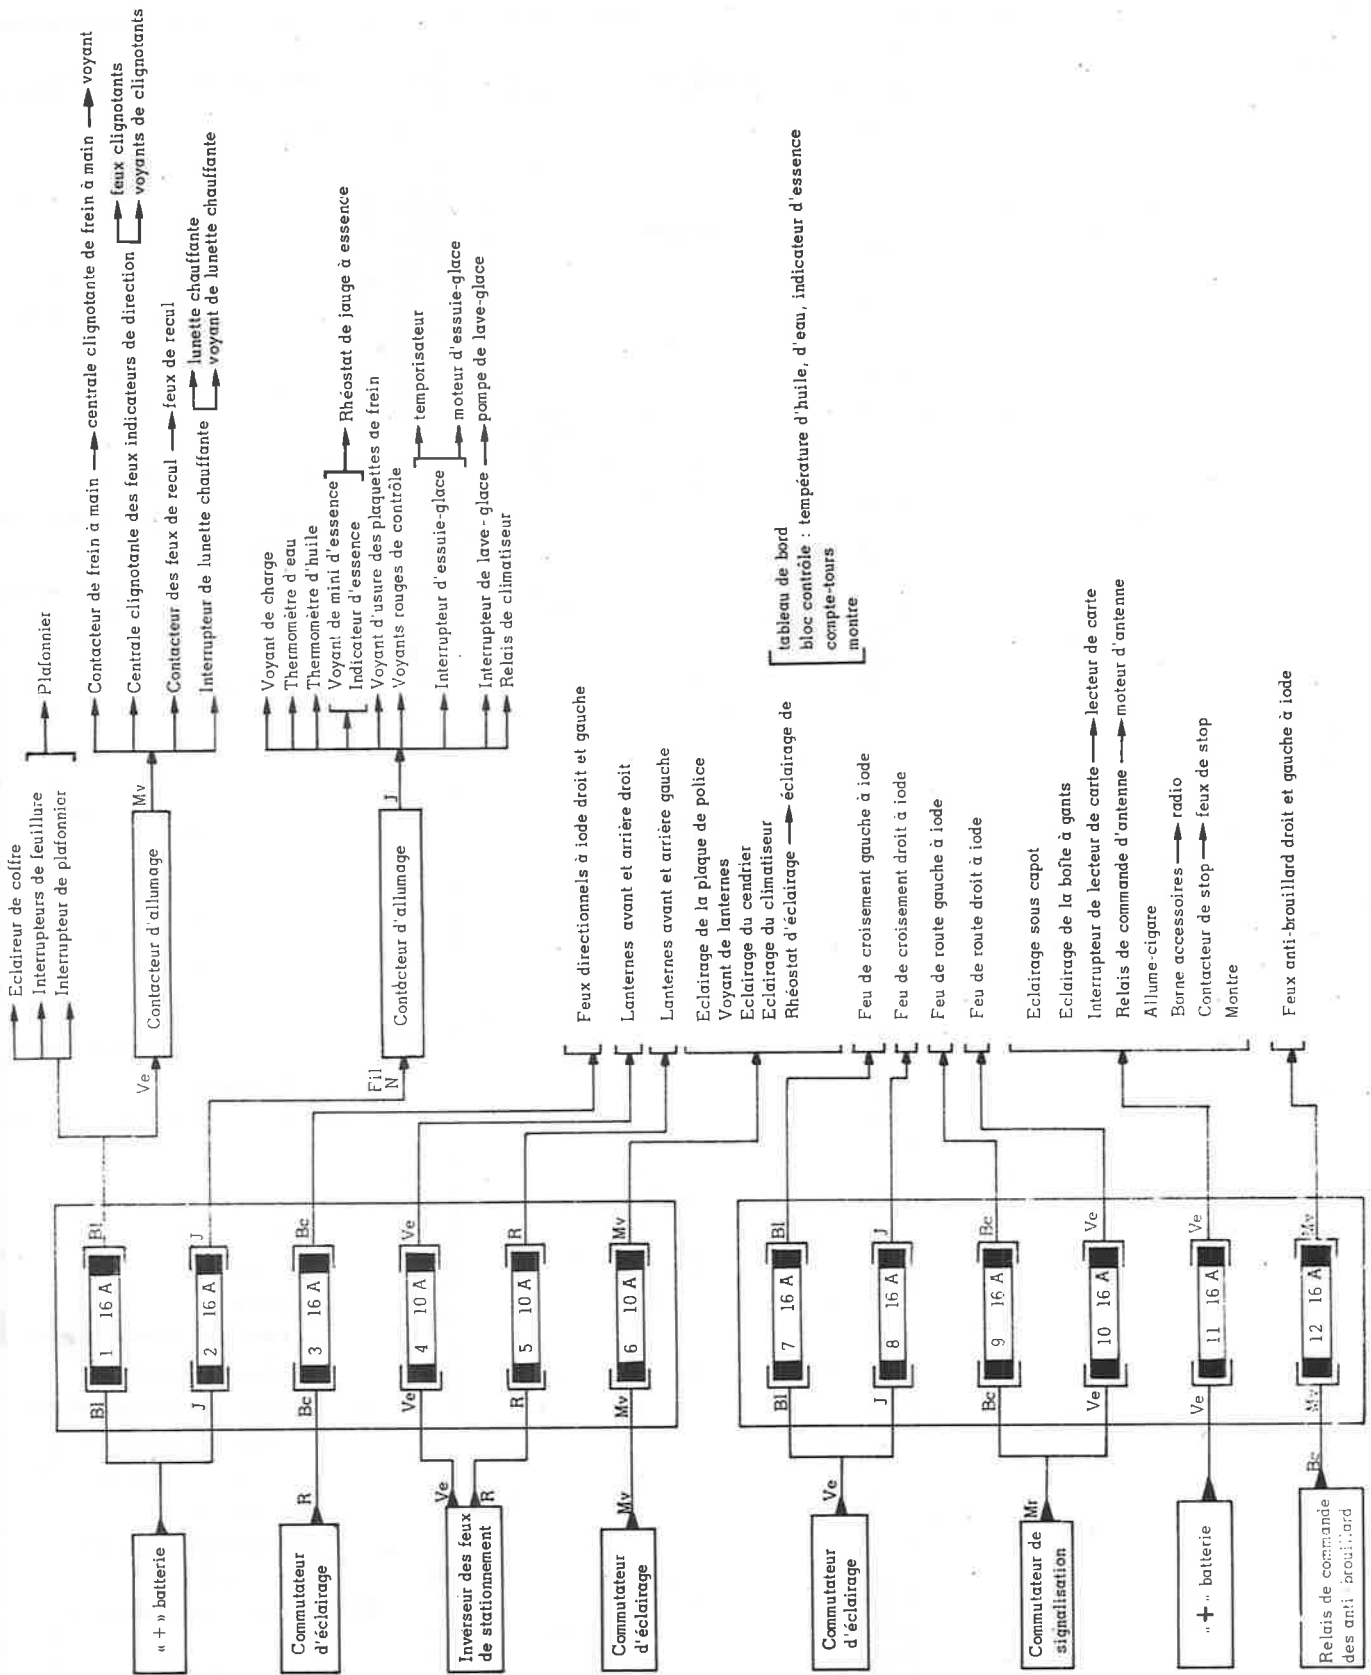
« + » batterie

Commutateur d'éclairage

Inverseur des feux de stationnement

Commutateur d'éclairage

Commutateur d'éclairage

Commutateur de signalisation

« + » batterie

Relais de commande des anti-brouillard

R
Ve
R
Mv
Ve
Mr
Bc

Bl 1 16 A Bl
J 2 16 A J
Bc 3 16 A Bc
Ve 4 10 A Ve
R 5 10 A R
Mv 6 10 A Mv
Bl 7 16 A Bl
J 8 16 A J
Bc 9 16 A Bc
Ve 10 16 A Ve
Ve 11 16 A Ve
Mv 12 16 A Mv

Ve Contacteur d'allumage Mv

Fil N Contacteur d'allumage J

Eclaireur de coffre
Interrupteurs de feuillure
Interrupteur de plafonnier
Plafonnier

Contacteur de frein à main ⟶ centrale clignotante de frein à main ⟶ voyant
Centrale clignotante des feux indicateurs de direction ⟶ feux clignotants / voyants de clignotants
Contacteur des feux de recul ⟶ feux de recul
Interrupteur de lunette chauffante ⟶ lunette chauffante / voyant de lunette chauffante

Voyant de charge
Thermomètre d'eau
Thermomètre d'huile
Voyant de mini d'essence
Indicateur d'essence ⟶ Rhéostat de jauge à essence
Voyant d'usure des plaquettes de frein
Voyants rouges de contrôle
Interrupteur d'essuie-glace ⟶ temporisateur / moteur d'essuie-glace
Interrupteur de lave-glace ⟶ pompe de lave-glace
Relais de climatiseur

Feux directionnels à iode droit et gauche
Lanternes avant et arrière droit
Lanternes avant et arrière gauche
Eclairage de la plaque de police
Voyant de lanternes
Eclairage du cendrier
Eclairage du climatiseur
Rhéostat d'éclairage ⟶ éclairage de
tableau de bord
bloc contrôle : température d'huile, d'eau, indicateur d'essence
compte-tours
montre

Feu de croisement gauche à iode
Feu de croisement droit à iode
Feu de route gauche à iode
Feu de route droit à iode

Eclairage sous capot
Eclairage de la boîte à gants
Interrupteur de lecteur de carte ⟶ lecteur de carte
Relais de commande d'antenne ⟶ moteur d'antenne
Allume-cigare
Borne accessoires ⟶ radio
Contacteur de stop ⟶ feux de stop
Montre

Feux anti-brouillard droit et gauche à iode